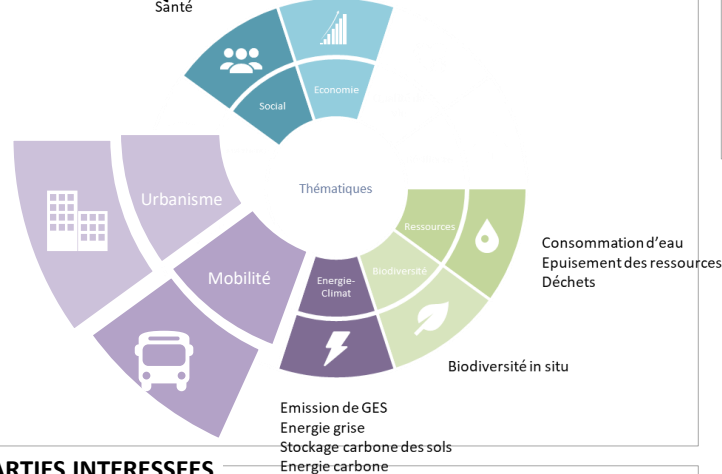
Santé

Social

Economie

Urbanisme

Thématiques

Ressources

Biodiversité

Mobilité

Energie-Climat

Consommation d'eau
Epuisement des ressources
Déchets

Biodiversité in situ

Emission de GES
Energie grise
Stockage carbone des sols
Energie carbone

ARTIES INTERESSEES